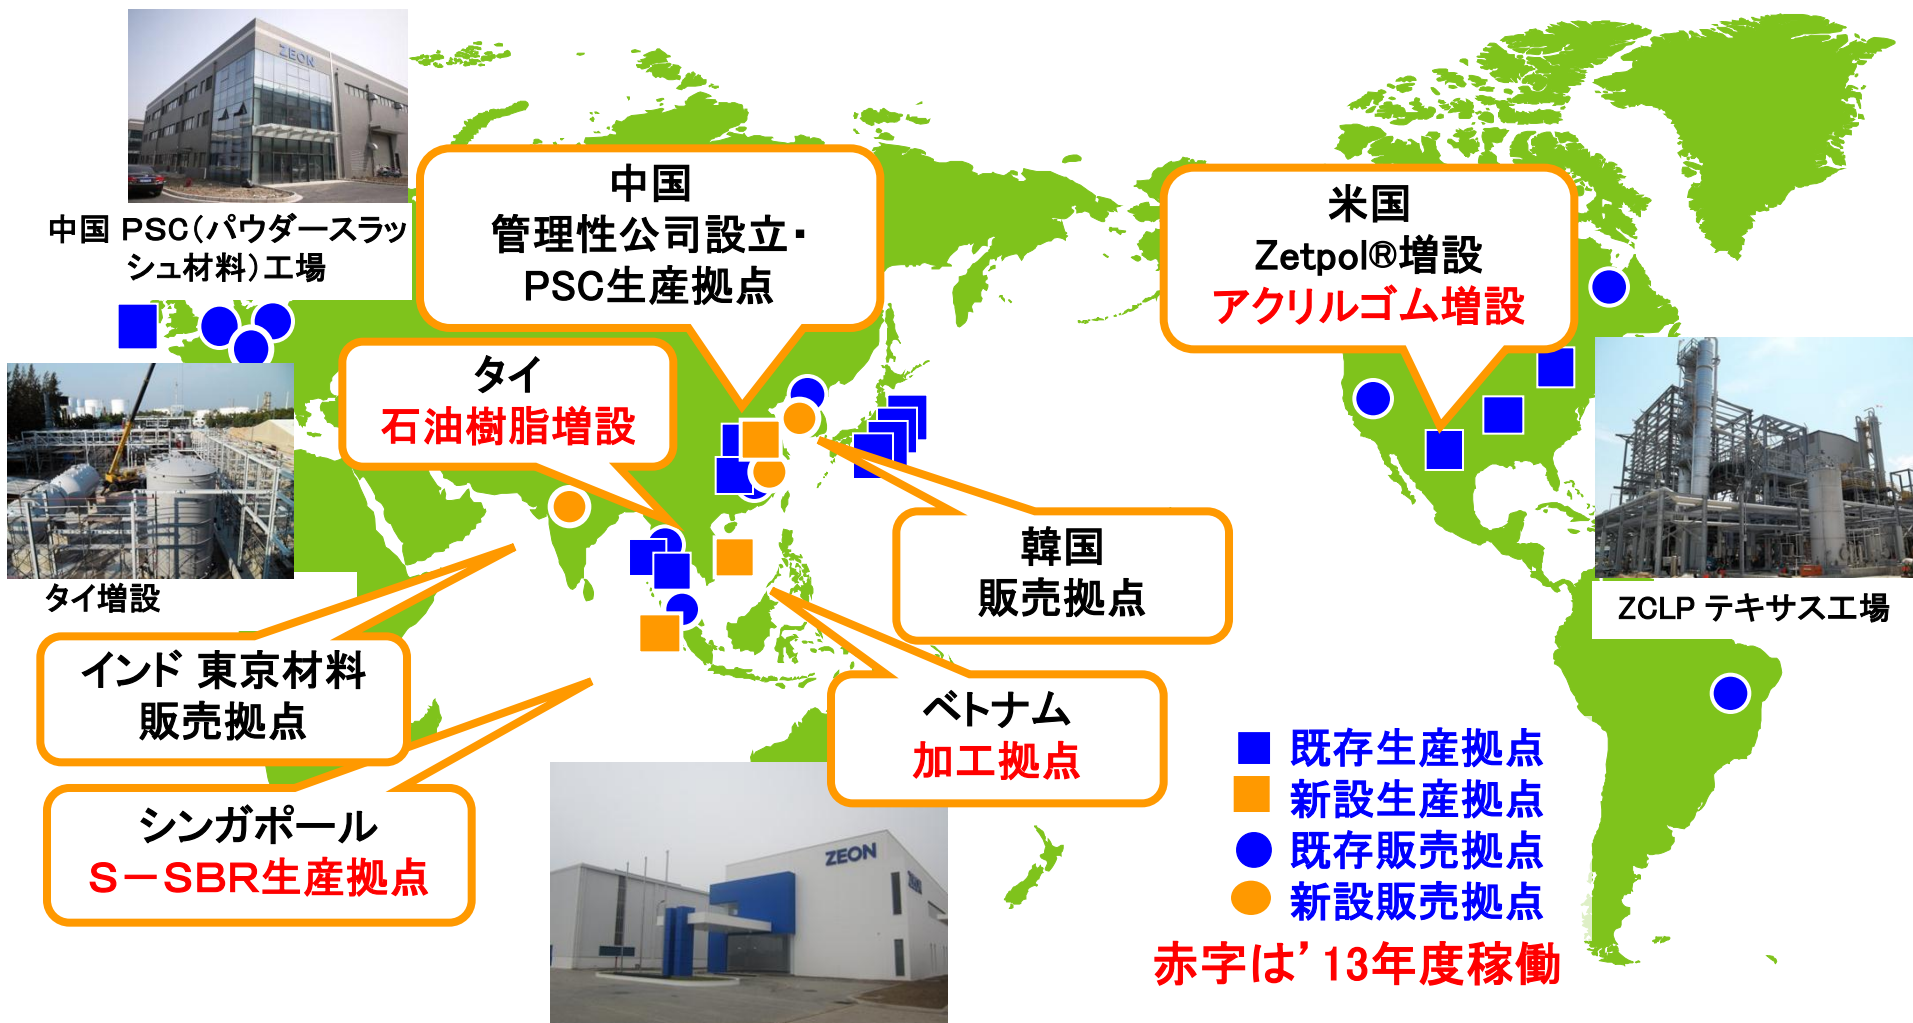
ZEON

中国 PSC(パウダースラッシュ材料)工場

中国
管理性公司設立・
PSC生産拠点

米国
Zetpol®増設
アクリルゴム増設

タイ
石油樹脂増設

タイ増設

韓国
販売拠点

ZCLP テキサス工場

インド 東京材料
販売拠点

ベトナム
加工拠点

シンガポール
S−SBR生産拠点

ZEON

既存生産拠点
新設生産拠点
既存販売拠点
新設販売拠点

赤字は'13年度稼働